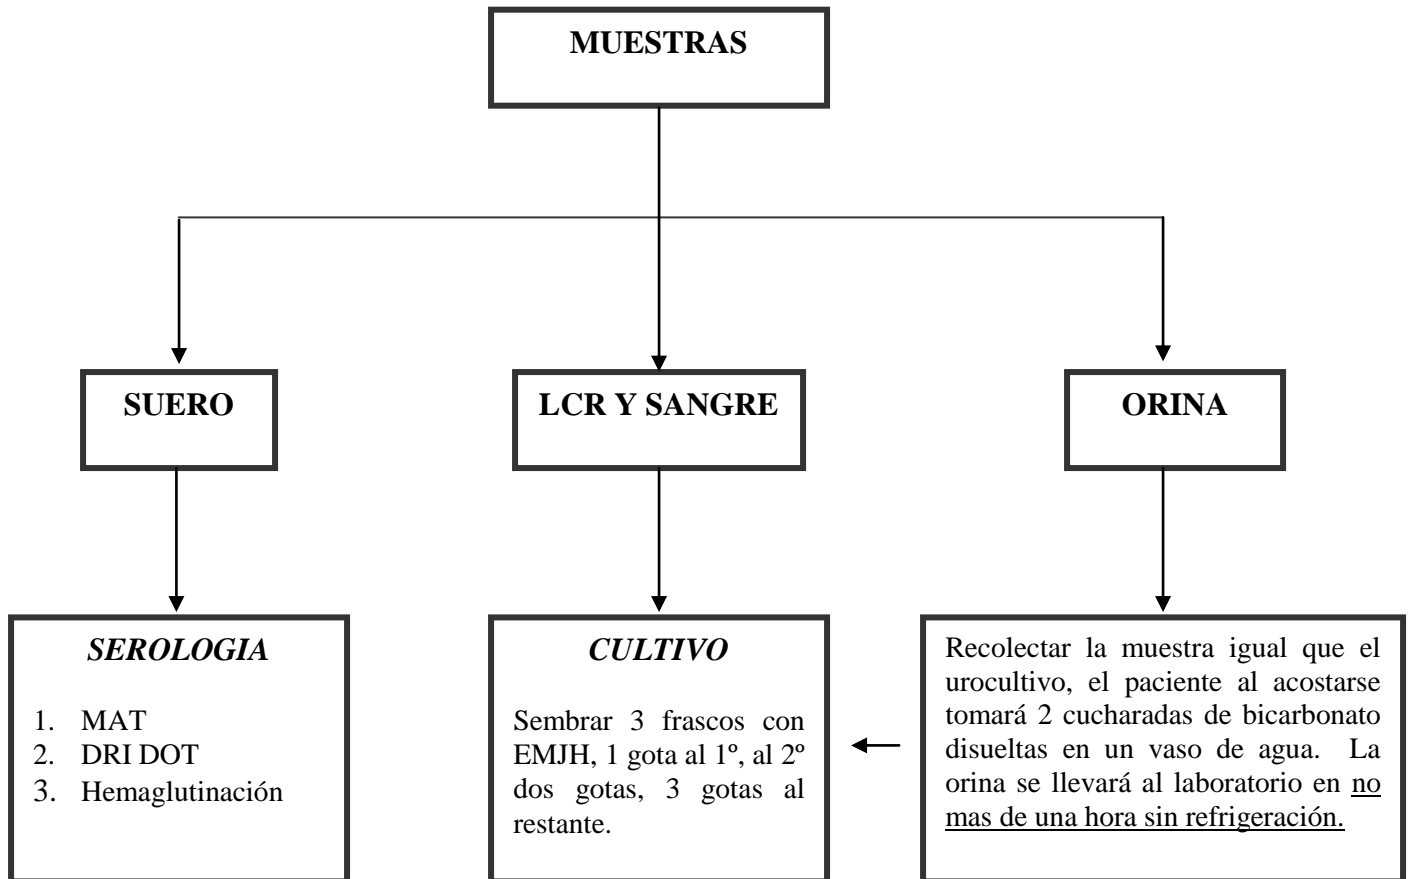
MUESTRAS

SUERO

LCR Y SANGRE

ORINA

*SEROLOGIA*

1. MAT
2. DRI DOT
3. Hemaglutinación

*CULTIVO*

Sembrar 3 frascos con EMJH, 1 gota al 1º, al 2º dos gotas, 3 gotas al restante.

Recolectar la muestra igual que el urocultivo, el paciente al acostarse tomará 2 cucharadas de bicarbonato disueltas en un vaso de agua. La orina se llevará al laboratorio en no mas de una hora sin refrigeración.